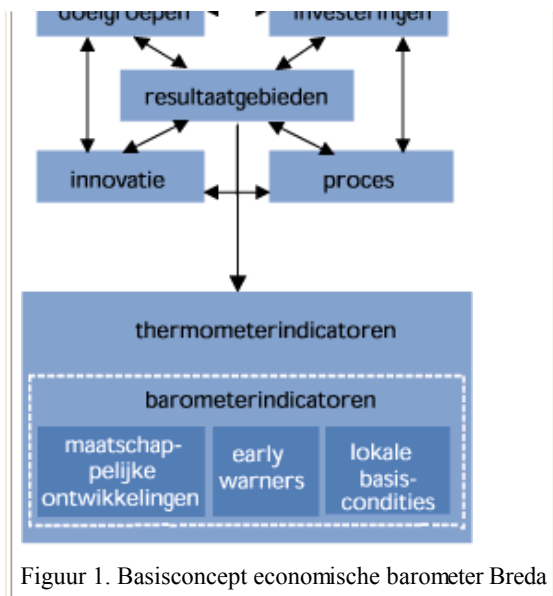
doelgroepen

investeringen

resultaatgebieden

innovatie

proces

thermometerindicatoren

barometerindicatoren

maatschap-pelijke ontwikkelingen

early warners

lokale basis-condities

Figuur 1. Basisconcept economische barometer Breda